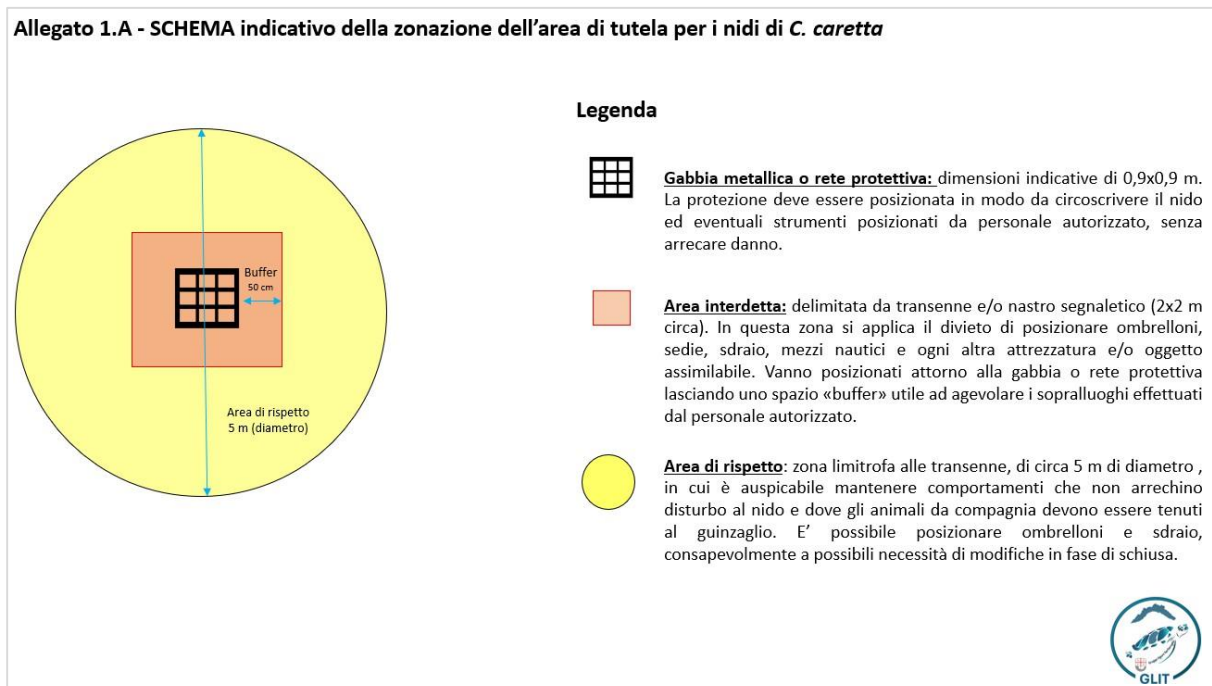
Allegato 1.A - SCHEMA indicativo della zonazione dell'area di tutela per i nidi di C. caretta

Buffer
50 cm

Area di rispetto
5 m (diametro)

Legenda

Gabbia metallica o rete protettiva: dimensioni indicative di 0,9x0,9 m. La protezione deve essere posizionata in modo da circoscrivere il nido ed eventuali strumenti posizionati da personale autorizzato, senza arrecare danno.

Area interdetta: delimitata da transenne e/o nastro segnaletico (2x2 m circa). In questa zona si applica il divieto di posizionare ombrelloni, sedie, sdraio, mezzi nautici e ogni altra attrezzatura e/o oggetto assimilabile. Vanno posizionati attorno alla gabbia o rete protettiva lasciando uno spazio «buffer» utile ad agevolare i sopralluoghi effettuati dal personale autorizzato.

Area di rispetto: zona limitrofa alle transenne, di circa 5 m di diametro , in cui è auspicabile mantenere comportamenti che non arrechino disturbo al nido e dove gli animali da compagnia devono essere tenuti al guinzaglio. E' possibile posizionare ombrelloni e sdraio, consapevolmente a possibili necessità di modifiche in fase di schiusa.

GLIT